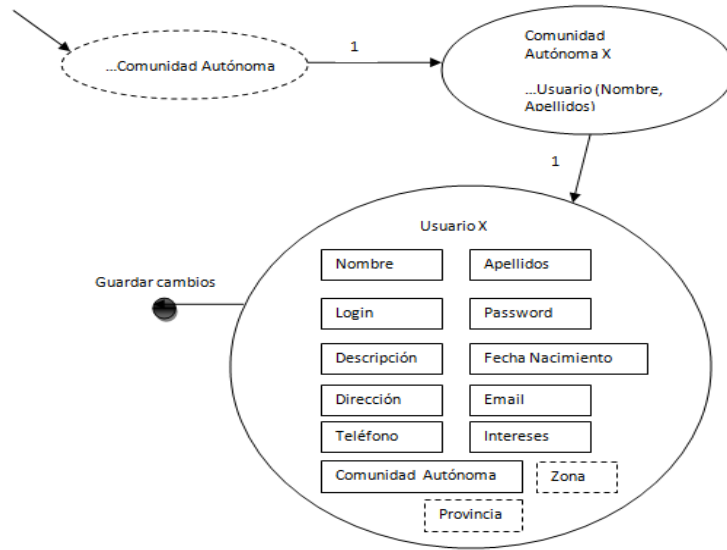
...Comunidad Autónoma

1

Comunidad Autónoma X

...Usuario (Nombre, Apellidos)

1

Usuario X

Guardar cambios

Nombre

Apellidos

Login

Password

Descripción

Fecha Nacimiento

Dirección

Email

Teléfono

Intereses

Comunidad Autónoma

Zona

Provincia